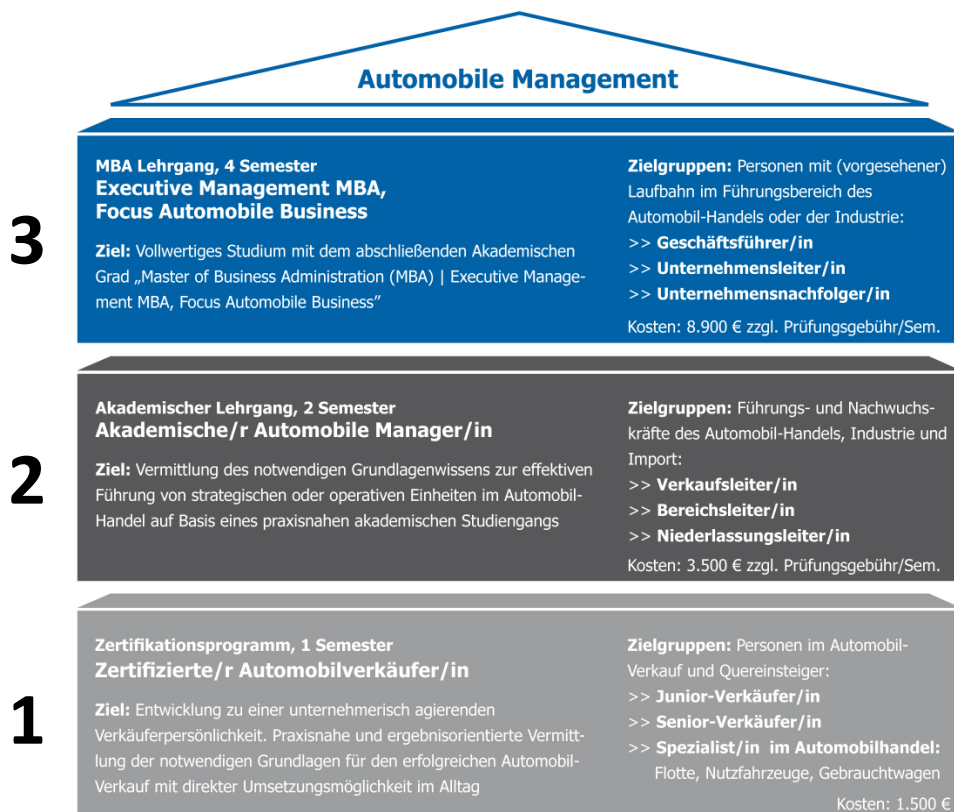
Automobile Management

3

MBA Lehrgang, 4 Semester
Executive Management MBA, Focus Automobile Business

Ziel: Vollwertiges Studium mit dem abschließenden Akademischen Grad „Master of Business Administration (MBA) | Executive Management MBA, Focus Automobile Business"

Zielgruppen: Personen mit (vorgesehener) Laufbahn im Führungsbereich des Automobil-Handels oder der Industrie:
>> Geschäftsführer/in
>> Unternehmensleiter/in
>> Unternehmensnachfolger/in

Kosten: 8.900 € zzgl. Prüfungsgebühr/Sem.

2

Akademischer Lehrgang, 2 Semester
Akademische/r Automobile Manager/in

Ziel: Vermittlung des notwendigen Grundlagenwissens zur effektiven Führung von strategischen oder operativen Einheiten im Automobil-Handel auf Basis eines praxisnahen akademischen Studiengangs

Zielgruppen: Führungs- und Nachwuchskräfte des Automobil-Handels, Industrie und Import:
>> Verkaufsleiter/in
>> Bereichsleiter/in
>> Niederlassungsleiter/in

Kosten: 3.500 € zzgl. Prüfungsgebühr/Sem.

1

Zertifikationsprogramm, 1 Semester
Zertifizierte/r Automobilverkäufer/in

Ziel: Entwicklung zu einer unternehmerisch agierenden Verkäuferpersönlichkeit. Praxisnahe und ergebnisorientierte Vermittlung der notwendigen Grundlagen für den erfolgreichen Automobil-Verkauf mit direkter Umsetzungsmöglichkeit im Alltag

Zielgruppen: Personen im Automobil-Verkauf und Quereinsteiger:
>> Junior-Verkäufer/in
>> Senior-Verkäufer/in
>> Spezialist/in im Automobilhandel: Flotte, Nutzfahrzeuge, Gebrauchtwagen

Kosten: 1.500 €